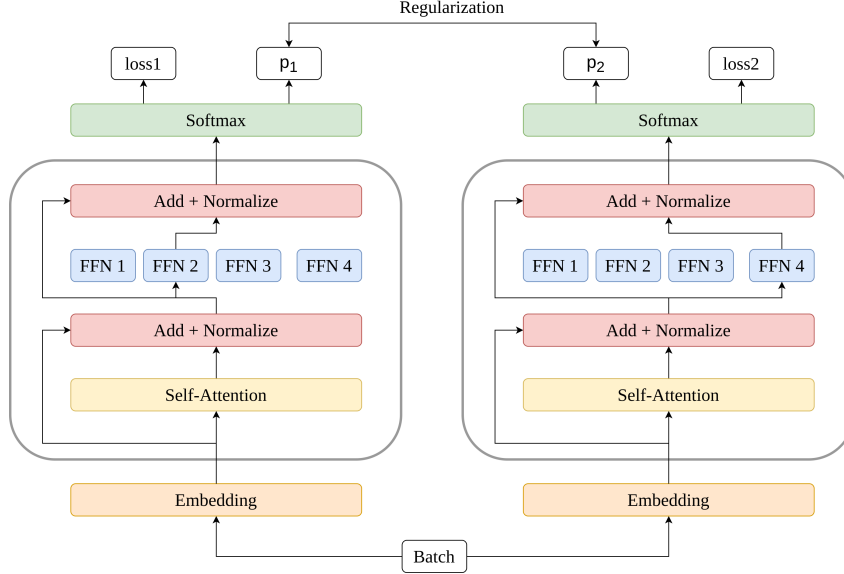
Regularization

loss1

$p_1$

Softmax

Add + Normalize

FFN 1 FFN 2 FFN 3 FFN 4

Add + Normalize

Self-Attention

Embedding

$p_2$

loss2

Softmax

Add + Normalize

FFN 1 FFN 2 FFN 3 FFN 4

Add + Normalize

Self-Attention

Embedding

Batch